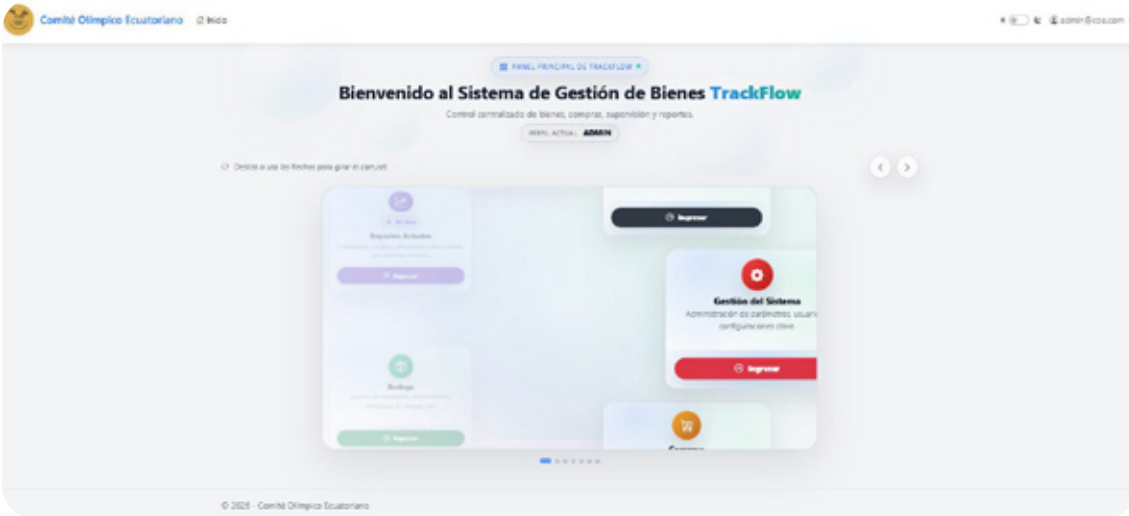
Comité Olímpico Ecuatoriano Inicio

admin@coe.com

PANEL PRINCIPAL DE TRACKFLOW

Bienvenido al Sistema de Gestión de Bienes TrackFlow

Control centralizado de bienes, compras, supervisión y reportes.

PERFIL ACTUAL: ADMIN

Desliza o usa las flechas para girar el carrusel

Ingresar

Reportes Actuales

Ingresar

Gestión del Sistema

Administración de parámetros, usuarios y configuraciones clave.

Ingresar

Bodega

Ingresar

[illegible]

© 2025 · Comité Olímpico Ecuatoriano